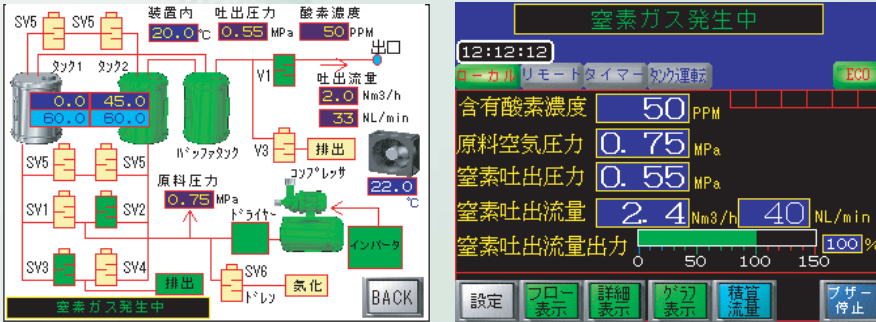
SV5 SV5 装置内 吐出圧力 酸素濃度
20.0 ℃ 0.55 MPa 50 PPM
出口
タンク1 タンク2
V1
吐出流量
0.0 45.0
2.0 Nm3/h
60.0 60.0
33 NL/min
バッファタンク
V3 排出
SV5 SV5
22.0
℃
原料圧力
コンプレッサ
SV1 SV2
0.75 MPa
ドライヤー
インバータ
SV3 SV4
排出
SV6
ドレン
気化
窒素ガス発生中
BACK

窒素ガス発生中
12:12:12
ローカル リモート タイマー タンク運転 ECO
含有酸素濃度 50 PPM
原料空気圧力 0.75 MPa
窒素吐出圧力 0.55 MPa
窒素吐出流量 2.4 Nm3/h 40 NL/min
窒素吐出流量出力 100 %
0 50 100 150
設定 フロー表示 詳細表示 グラフ表示 積算流量 ブザー停止